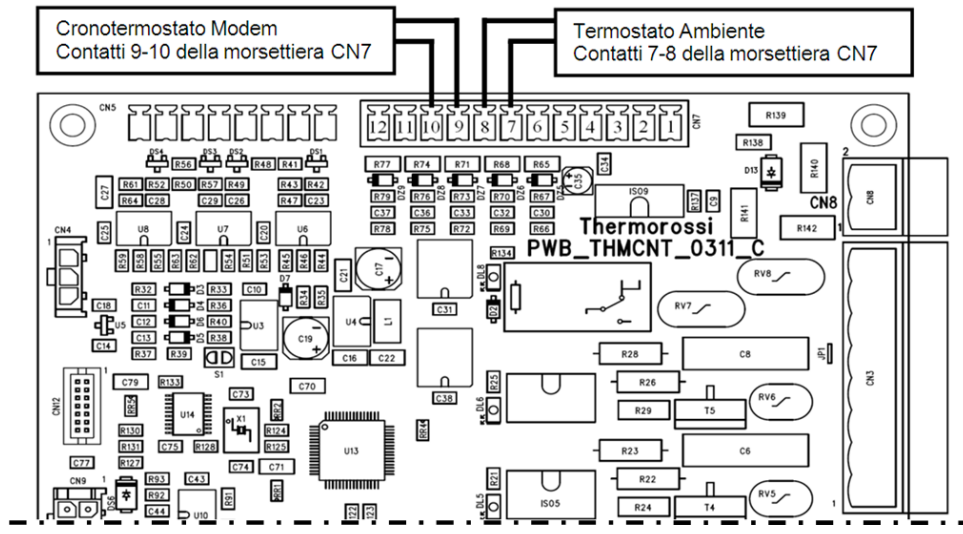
Cronotermostato Modem
Contatti 9-10 della morsettiera CN7

Termostato Ambiente
Contatti 7-8 della morsettiera CN7

CN5
12 11 10 9 8 7 6 5 4 3 2 1
CN7
R139
R138
D13
R140
CN8
DS4 DS3 DS2 DS1
R56 R48 R41
R77 R74 R71 R68 R65
C34
C27
R61 R52 R50 R57 R49 R43 R42
R64 C28 C29 C26 R47 C23
DZ9 DZ8 DZ7 DZ6
R79 R76 R73 R70 R67
C35
IS09
C9
R137
C37 C36 C33 C32 C30
R78 R75 R72 R69 R66
Thermorossi
PWB_THMCNT_0311_C
R141
R142
CN4
C25 U8 C24 U7 C20 U6
R59 R58 R55 R63 R62 R54 R51 R53 R45 R46 R44
C21
C17
R134
DL8
RV8
C18
R32 D3 R33
C11 D4 R36
C12 D6 R40
C13 D5 R38
U5
C14
R37 R39
C10
D7
R34 R35
U3
C19
U4 L1
C31
DZ10
RV7
C16 C22
C15
S1
R28
C8
JP1
CN3
CN12
C79 R133
C73
C70
C38
R25
DL6
R26
RV6
R29 T5
R132
U14
X1
R97
R124
R125
R130 R131 C75 R128
RR4
U13
R23
C6
R127
C77
C74 C71
R21
DL5
IS05
R22
R93
C43
RR1
CN9
R92
C44
U10
R91
R24 T4
RV5
D56
122 123